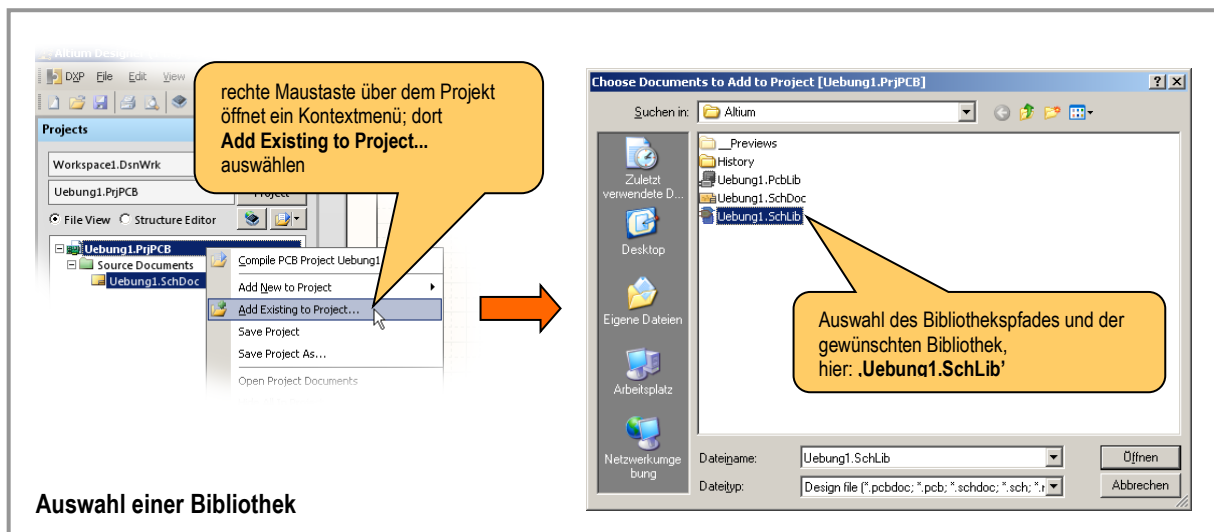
Altium Design

DXP File Edit View

Projects

Workspace1.DsnWrk

Uebung1.PrjPCB

Project

File View Structure Editor

Uebung1.PrjPCB

Source Documents

Uebung1.SchDoc

Compile PCB Project Uebung1

Add New to Project

Add Existing to Project...

Save Project

Save Project As...

Open Project Documents

rechte Maustaste über dem Projekt öffnet ein Kontextmenü; dort **Add Existing to Project...** auswählen

Choose Documents to Add to Project [Uebung1.PrjPCB]

Suchen in: Altium

__Previews
History
Uebung1.PcbLib
Uebung1.SchDoc
Uebung1.SchLib

Zuletzt verwendete D...

Desktop

Eigene Dateien

Arbeitsplatz

Netzwerkumgebung

Auswahl des Bibliothekspfades und der gewünschten Bibliothek, hier: **‚Uebung1.SchLib'**

Dateiname: Uebung1.SchLib

Dateityp: Design file (*.pcbdoc; *.pcb; *.schdoc; *.sch; *.

Öffnen

Abbrechen

**Auswahl einer Bibliothek**